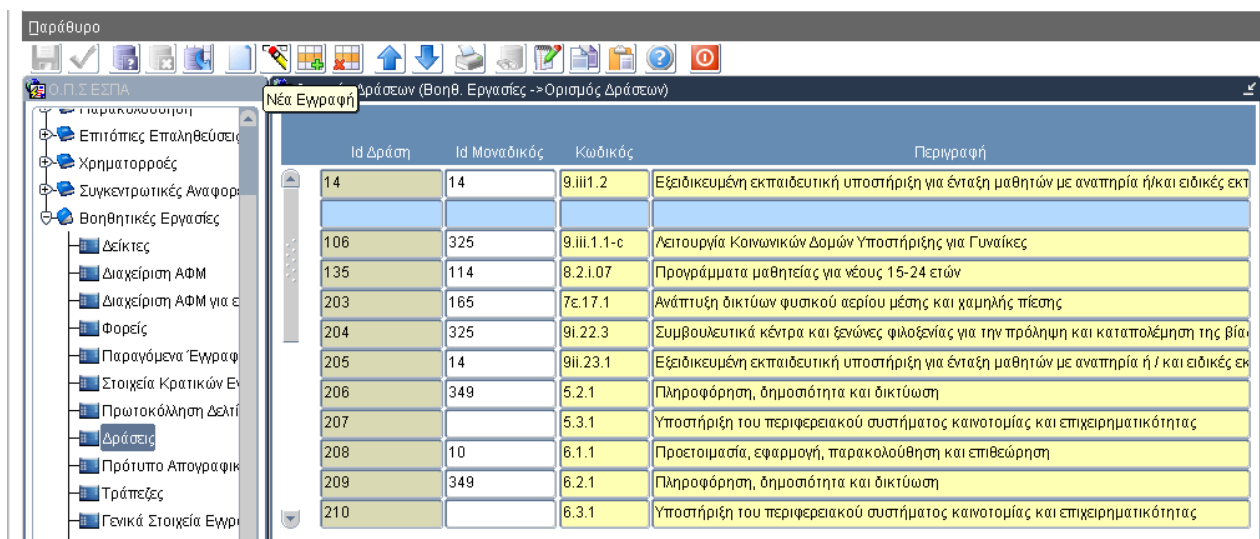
Παράθυρο

Ο.Π.Σ ΕΣΠΑ
Παρακολούθηση
Επιτόπιες Επαληθεύσεις
Χρηματορροές
Συγκεντρωτικές Αναφορ
Βοηθητικές Εργασίες
Δείκτες
Διαχείριση ΑΦΜ
Διαχείριση ΑΦΜ για ε
Φορείς
Παραγόμενα Έγγραφ
Στοιχεία Κρατικών Ε
Πρωτοκόλληση Δελτί
Δράσεις
Πρότυπο Απογραφικ
Τράπεζες
Γενικά Στοιχεία Εγγρ

Νέα Εγγραφή
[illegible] Δράσεων (Βοηθ. Εργασίες ->Ορισμός Δράσεων)

| Id Δράση | Id Μοναδικός | Κωδικός | Περιγραφή |
|---|---|---|---|
| 14 | 14 | 9.iii1.2 | Εξειδικευμένη εκπαιδευτική υποστήριξη για ένταξη μαθητών με αναπηρία ή/και ειδικές εκτ |
| | | | |
| 106 | 325 | 9.iii.1.1-c | Λειτουργία Κοινωνικών Δομών Υποστήριξης για Γυναίκες |
| 135 | 114 | 8.2.i.07 | Προγράμματα μαθητείας για νέους 15-24 ετών |
| 203 | 165 | 7ε.17.1 | Ανάπτυξη δικτύων φυσικού αερίου μέσης και χαμηλής πίεσης |
| 204 | 325 | 9i.22.3 | Συμβουλευτικά κέντρα και ξενώνες φιλοξενίας για την πρόληψη και καταπολέμηση της βία |
| 205 | 14 | 9ii.23.1 | Εξειδικευμένη εκπαιδευτική υποστήριξη για ένταξη μαθητών με αναπηρία ή / και ειδικές εκ |
| 206 | 349 | 5.2.1 | Πληροφόρηση, δημοσιότητα και δικτύωση |
| 207 | | 5.3.1 | Υποστήριξη του περιφερειακού συστήματος καινοτομίας και επιχειρηματικότητας |
| 208 | 10 | 6.1.1 | Προετοιμασία, εφαρμογή, παρακολούθηση και επιθεώρηση |
| 209 | 349 | 6.2.1 | Πληροφόρηση, δημοσιότητα και δικτύωση |
| 210 | | 6.3.1 | Υποστήριξη του περιφερειακού συστήματος καινοτομίας και επιχειρηματικότητας |